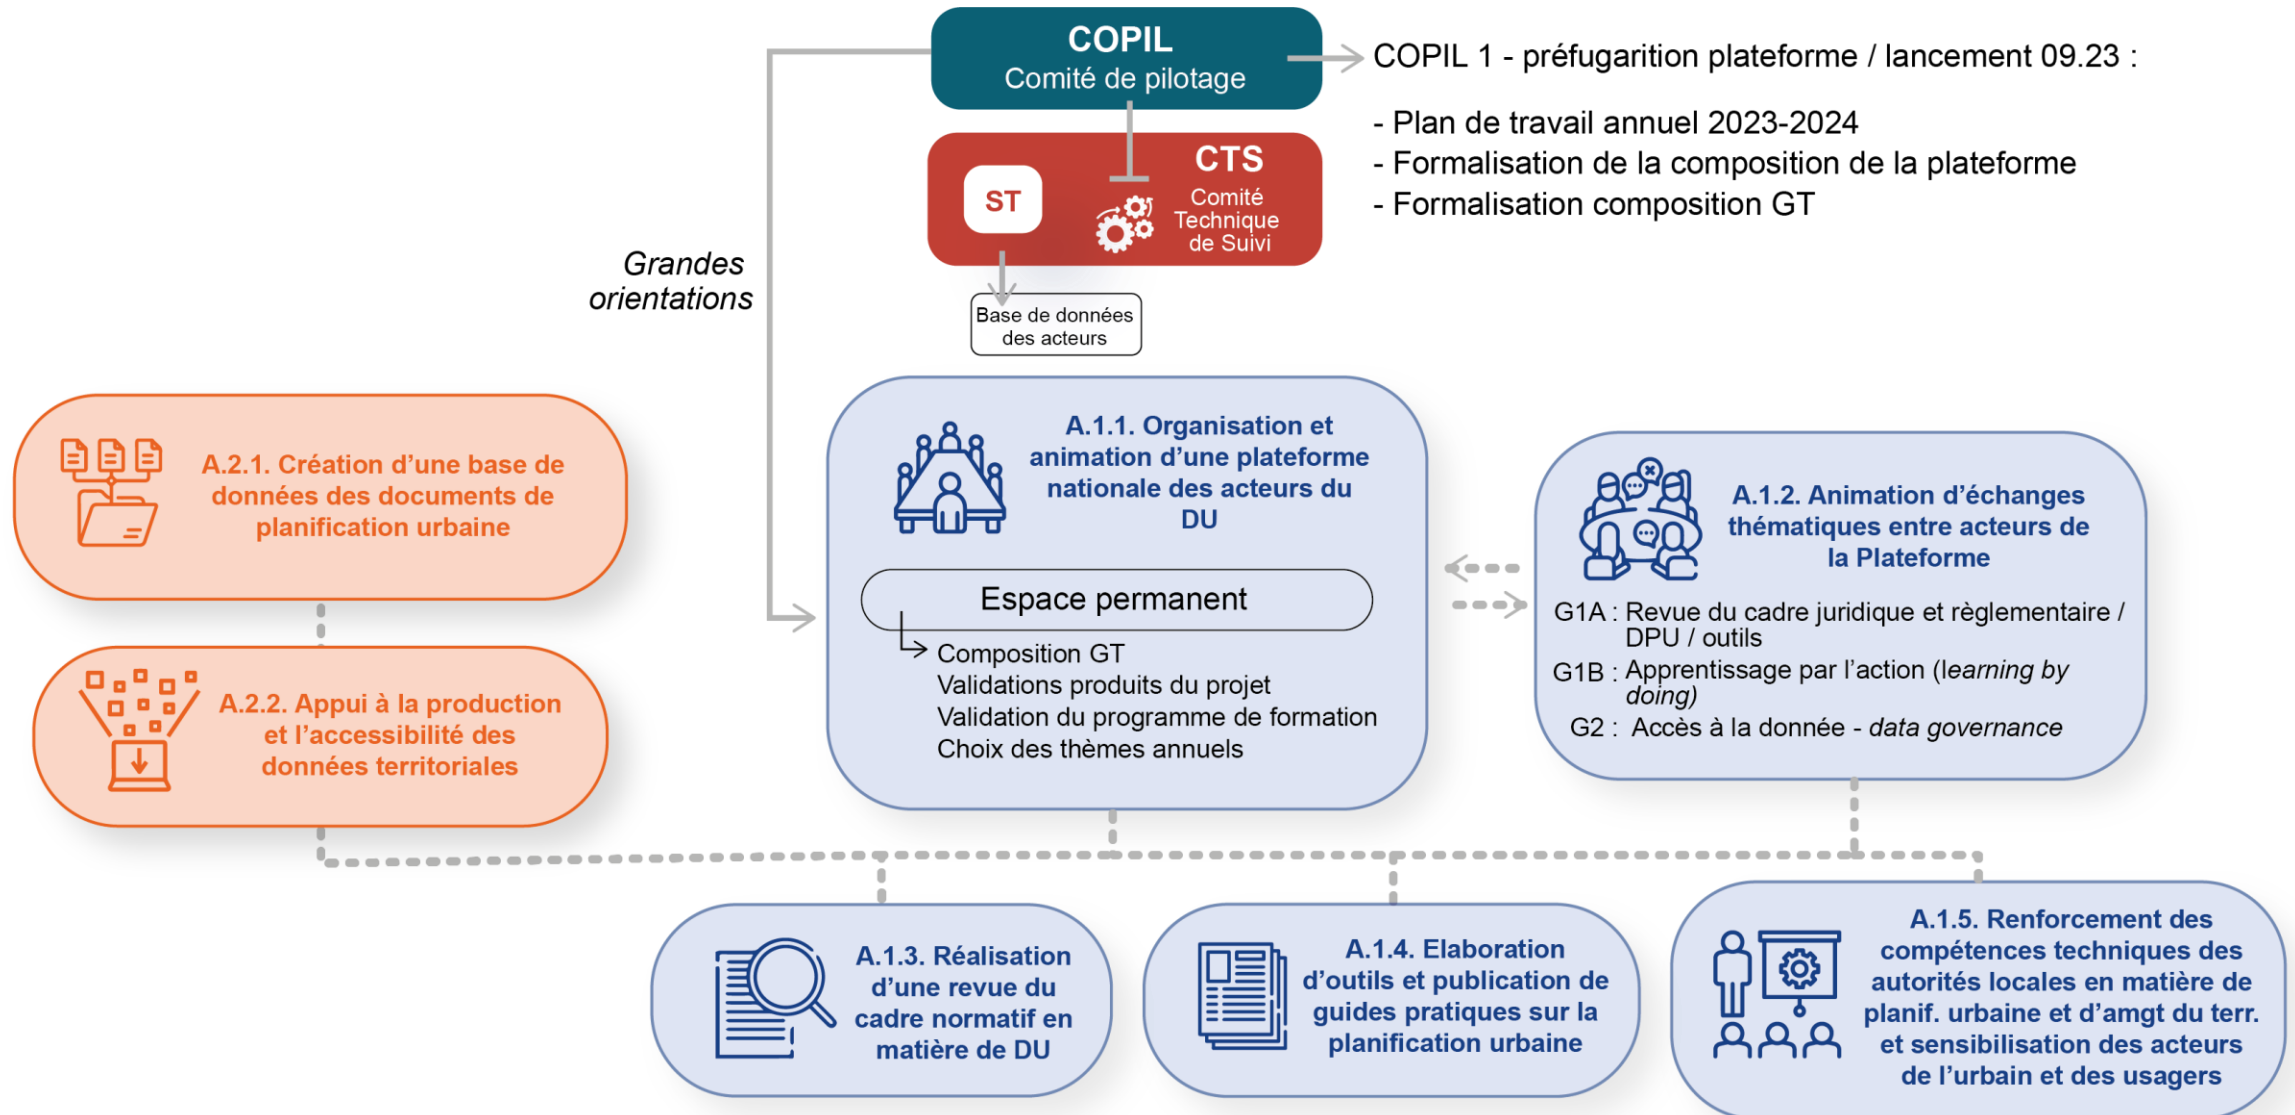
COPIL
Comité de pilotage

COPIL 1 - préfugarition plateforme / lancement 09.23 :

- Plan de travail annuel 2023-2024
- Formalisation de la composition de la plateforme
- Formalisation composition GT

ST

CTS
Comité Technique de Suivi

Grandes orientations

Base de données des acteurs

A.2.1. Création d'une base de données des documents de planification urbaine

A.2.2. Appui à la production et l'accessibilité des données territoriales

A.1.1. Organisation et animation d'une plateforme nationale des acteurs du DU

Espace permanent

Composition GT
Validations produits du projet
Validation du programme de formation
Choix des thèmes annuels

A.1.2. Animation d'échanges thématiques entre acteurs de la Plateforme

G1A : Revue du cadre juridique et règlementaire / DPU / outils
G1B : Apprentissage par l'action (*learning by doing*)
G2 : Accès à la donnée - *data governance*

A.1.3. Réalisation d'une revue du cadre normatif en matière de DU

A.1.4. Elaboration d'outils et publication de guides pratiques sur la planification urbaine

A.1.5. Renforcement des compétences techniques des autorités locales en matière de planif. urbaine et d'amgt du terr. et sensibilisation des acteurs de l'urbain et des usagers